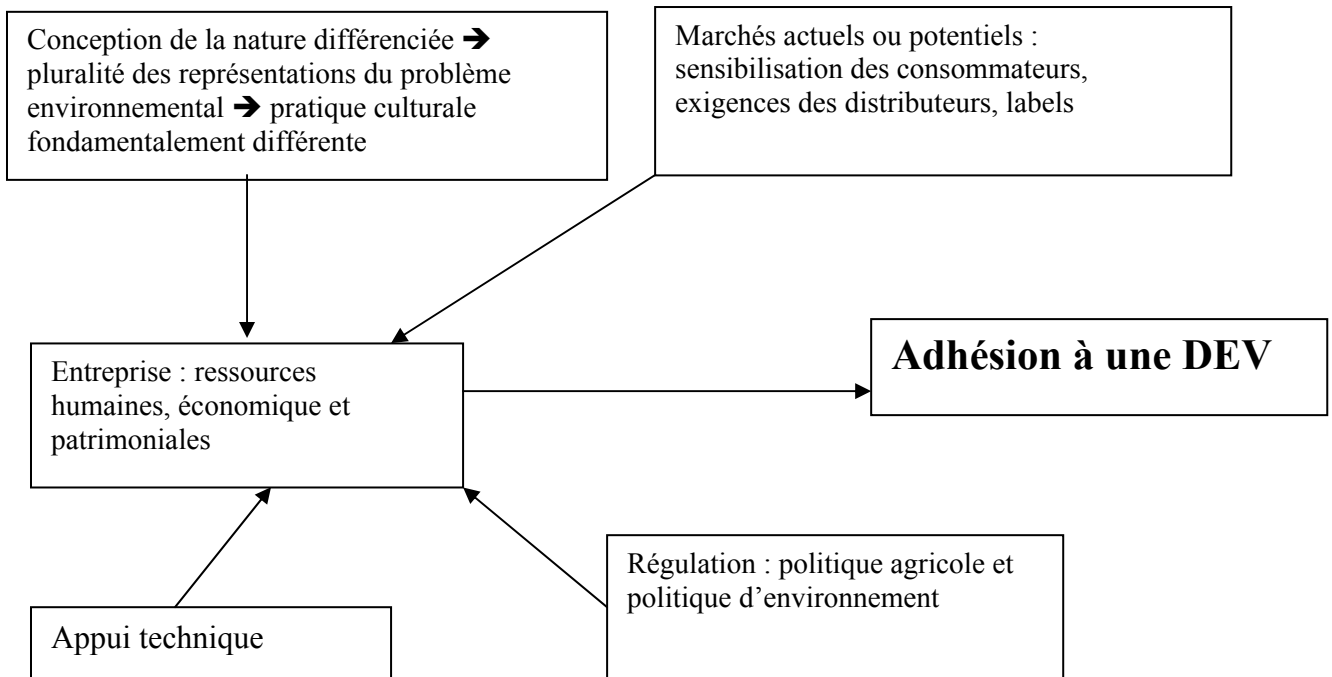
Conception de la nature différenciée ➔ pluralité des représentations du problème environnemental ➔ pratique culturale fondamentalement différente

Marchés actuels ou potentiels : sensibilisation des consommateurs, exigences des distributeurs, labels

Entreprise : ressources humaines, économique et patrimoniales

Adhésion à une DEV

Régulation : politique agricole et politique d'environnement

Appui technique